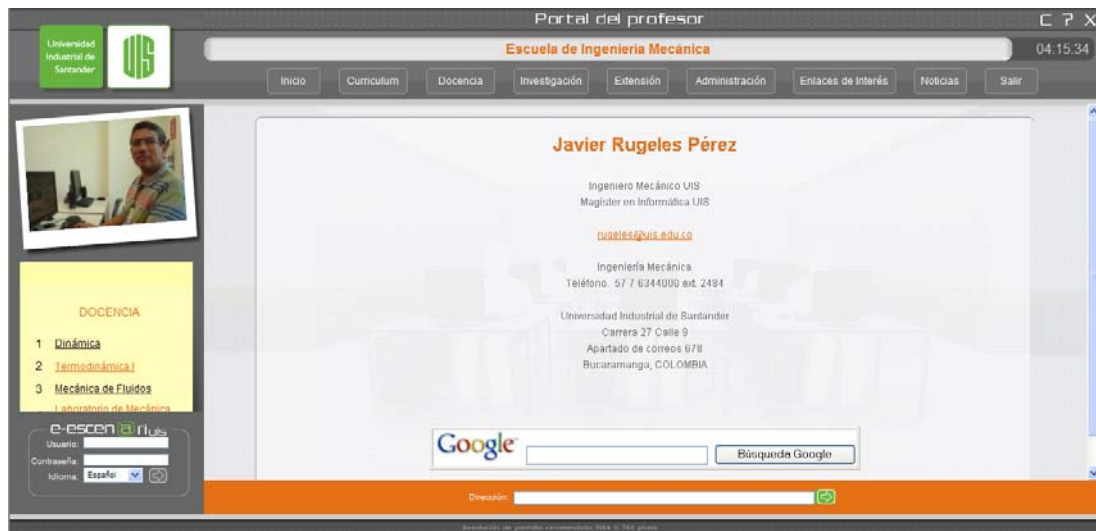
Portal del profesor

C ? X

Universidad Industrial de Santander

UIS

Escuela de Ingenieria Mecánica

04:15:34

Inicio Curriculum Docencia Investigación Extensión Administración Enlaces de Interés Noticias Salir

Javier Rugeles Pérez

Ingeniero Mecánico UIS
Magister en Informática UIS

rugeles@uis.edu.co

Ingeniería Mecánica
Teléfono. 57 7 6344000 ext. 2484

Universidad Industrial de Santander
Carrera 27 Calle 9
Apartado de correos 678
Bucaramanga, COLOMBIA

DOCENCIA

1 Dinámica
2 Termodinámica I
3 Mecánica de Fluidos
Laboratorio de Mecánica

e-escena UIS
Usuario:
Contraseña:
Idioma: Español

Google

Búsqueda Google

Dirección:

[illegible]